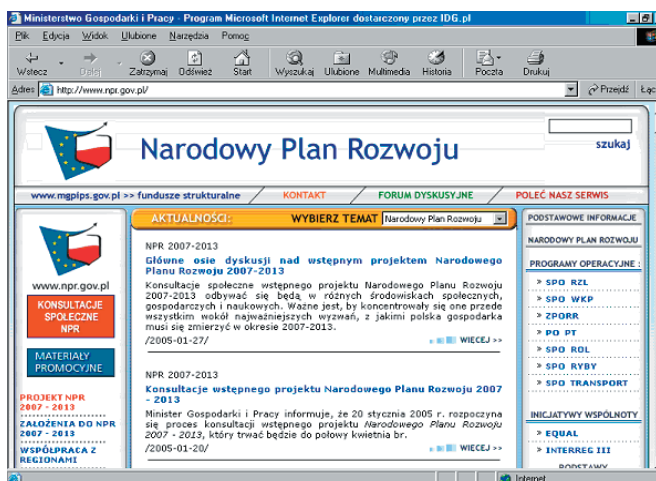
Ministerstwo Gospodarki i Pracy - Program Microsoft Internet Explorer dostarczony przez IDG.pl

Plik Edycja Widok Ulubione Narzędzia Pomoc

Wstecz Dalej Zatrzymaj Odśwież Start Wyszukaj Ulubione Multimedia Historia Poczta Drukuj

Adres http://www.npr.gov.pl/ Przejdź Łącz

Narodowy Plan Rozwoju

szukaj

www.mgpips.gov.pl >> fundusze strukturalne KONTAKT FORUM DYSKUSYJNE POLEĆ NASZ SERWIS

www.npr.gov.pl

KONSULTACJE SPOŁECZNE NPR

MATERIAŁY PROMOCYJNE

PROJEKT NPR 2007 - 2013

ZAŁOŻENIA DO NPR 2007 - 2013

WSPÓŁPRACA Z REGIONAMI

AKTUALNOŚCI: WYBIERZ TEMAT Narodowy Plan Rozwoju

NPR 2007-2013

Główne osie dyskusji nad wstępnym projektem Narodowego Planu Rozwoju 2007-2013

Konsultacje społeczne wstępnego projektu Narodowego Planu Rozwoju 2007-2013 odbywać się będą w różnych środowiskach społecznych, gospodarczych i naukowych. Ważne jest, by koncentrowały się one przede wszystkim wokół najważniejszych wyzwań, z jakimi polska gospodarka musi się zmierzyć w okresie 2007-2013.

/2005-01-27/

WIĘCEJ >>

NPR 2007-2013

Konsultacje wstępnego projektu Narodowego Planu Rozwoju 2007 - 2013

Minister Gospodarki i Pracy informuje, że 20 stycznia 2005 r. rozpoczyna się proces konsultacji wstępnego projektu Narodowego Planu Rozwoju 2007 - 2013, który trwać będzie do połowy kwietnia br.

/2005-01-20/

WIĘCEJ >>

PODSTAWOWE INFORMACJE

NARODOWY PLAN ROZWOJU

PROGRAMY OPERACYJNE :

» SPO RZL
» SPO WKP
» ZPORR
» PO PT
» SPO ROL
» SPO RYBY
» SPO TRANSPORT

INICJATYWY WSPÓLNOTY

» EQUAL
» INTERREG III

PODSTAWY

Internet